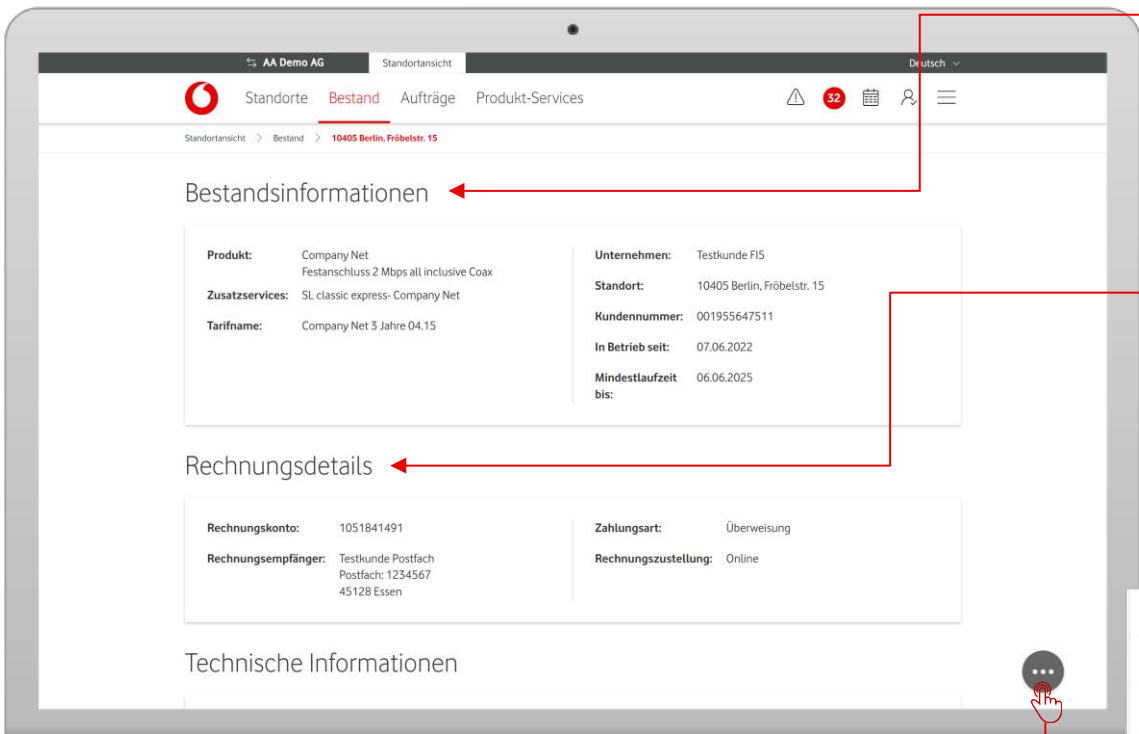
AA Demo AG Standortansicht Deutsch

Standorte Bestand Aufträge Produkt-Services

32

Standortansicht > Bestand > 10405 Berlin, Fröbelstr. 15

Bestandsinformationen

Produkt: Company Net
Festanschluss 2 Mbps all inclusive Coax

Zusatzservices: SL classic express- Company Net

Tarifname: Company Net 3 Jahre 04.15

Unternehmen: Testkunde FI5

Standort: 10405 Berlin, Fröbelstr. 15

Kundennummer: 001955647511

In Betrieb seit: 07.06.2022

Mindestlaufzeit bis: 06.06.2025

Rechnungsdetails

Rechnungskonto: 1051841491

Rechnungsempfänger: Testkunde Postfach
Postfach: 1234567
45128 Essen

Zahlungsart: Überweisung

Rechnungszustellung: Online

Technische Informationen